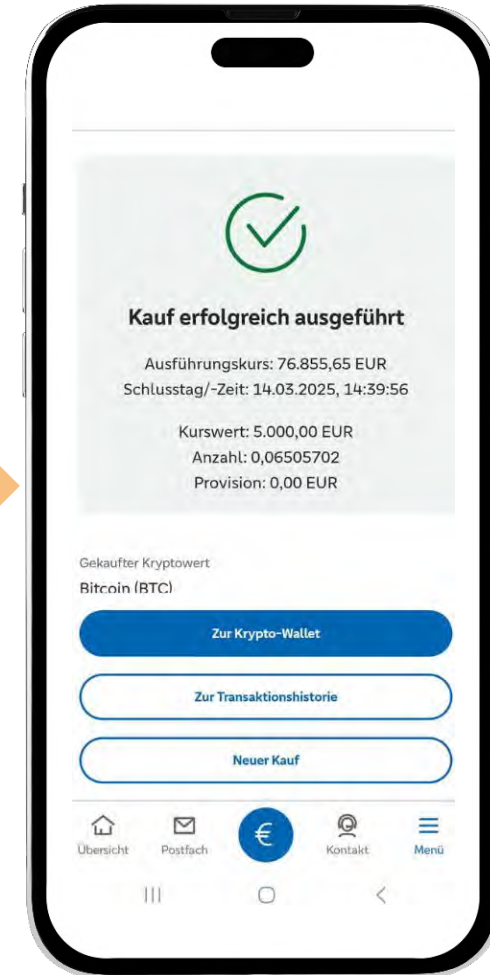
Kauf erfolgreich ausgeführt

Ausführungskurs: 76.855,65 EUR
Schlusstag/-Zeit: 14.03.2025, 14:39:56

Kurswert: 5.000,00 EUR
Anzahl: 0,06505702
Provision: 0,00 EUR

Gekaufter Kryptowert
Bitcoin (BTC)

Zur Krypto-Wallet

Zur Transaktionshistorie

Neuer Kauf

Übersicht Postfach € Kontakt Menü